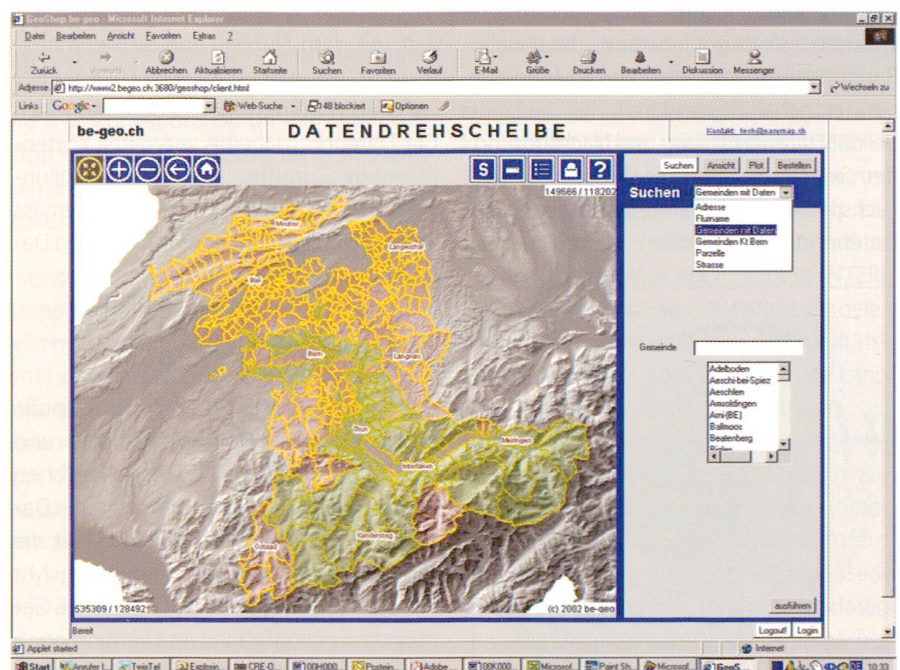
GeoShop be-geo - Microsoft Internet Explorer

Datei Bearbeiten Ansicht Favoriten Extras ?

Zurück Vorwärts Abbrechen Aktualisieren Startseite Suchen Favoriten Verlauf E-Mail Größe Drucken Bearbeiten Diskussion Messenger

Adresse http://www2.begeo.ch:3680/geoshop/client.html

Wechseln zu

Links Google Web-Suche 48 blockiert Optionen

be-geo.ch

DATENDREHSCHEIBE

Kontakt: tech@easymap.ch

S ?

149666 / 118202

Suchen Ansicht Plot Bestellen

Suchen Gemeinden mit Daten

Adresse
Flurname
Gemeinden mit Daten
Gemeinden Kt Bern
Parzelle
Strasse

Moutier
Langenthal
Biel
Bern
Langnau
Thun
Meiringen
Interlaken
Kandersteg
Gstaad

Gemeinde

Adelboden
Aeschi-bei-Spiez
Aeschlen
Amsoldingen
Arni (BE)
Ballmoos
Beatenberg
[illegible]

535309 / 128492

(c) 2002 be-geo

ausführen

Bereit

Logout Login

Applet started

Internet

Start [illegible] TwixTel Explorer CRE-0... 100H000... Posteingang Adobe... 100K000... Microsoft Paint Sh... Microsoft GeoS... 10:33